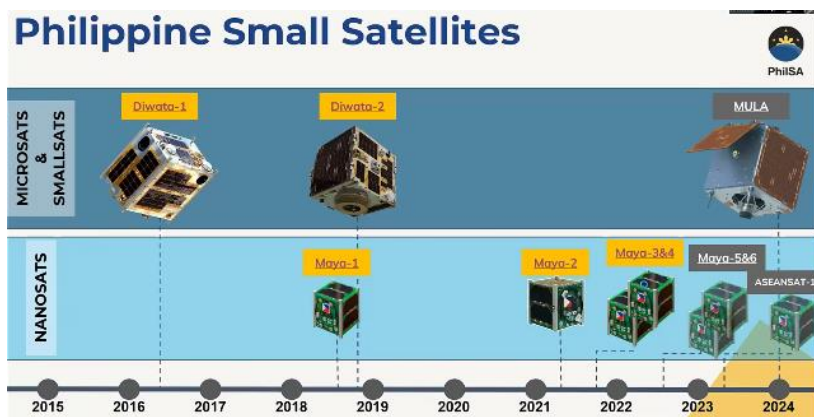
Philippine Small Satellites

PhilSA

MICROSATS & SMALLSATS

Diwata-1

Diwata-2

MULA

NANOSATS

Maya-1

Maya-2

Maya-3&4

Maya-5&6

ASEANSAT-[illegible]

2015

2016

2017

2018

2019

2020

2021

2022

2023

2024